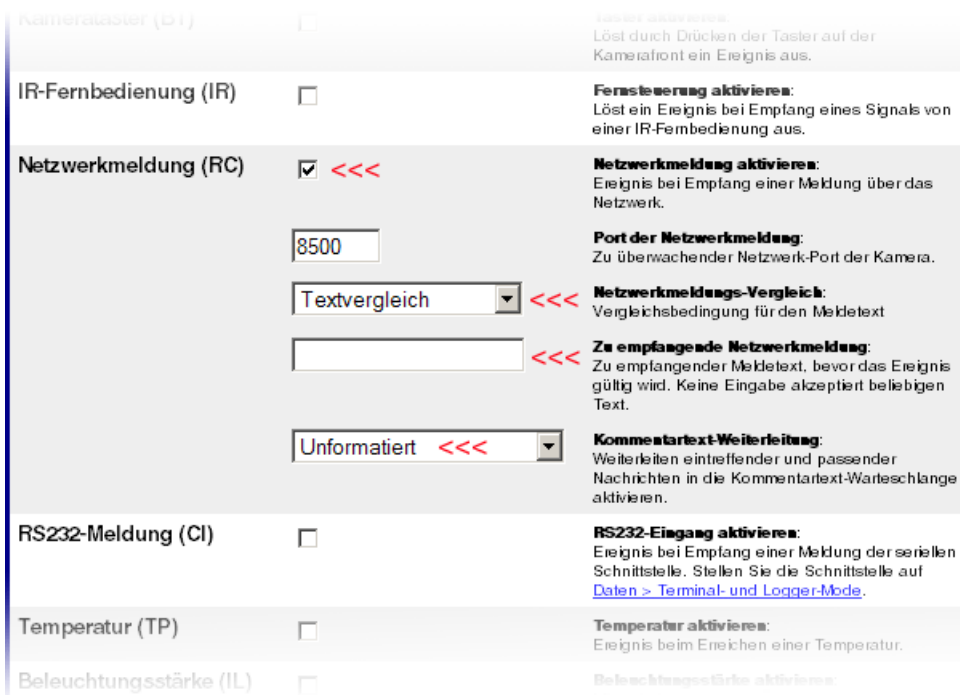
Kamerataster (BT)

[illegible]
Löst durch Drücken der Taster auf der Kamerafront ein Ereignis aus.

IR-Fernbedienung (IR)

Fernsteuerung aktivieren:
Löst ein Ereignis bei Empfang eines Signals von einer IR-Fernbedienung aus.

Netzwerkmeldung (RC)

☑ <<<

Netzwerkmeldung aktivieren:
Ereignis bei Empfang einer Meldung über das Netzwerk.

8500

Port der Netzwerkmeldung:
Zu überwachender Netzwerk-Port der Kamera.

Textvergleich <<<

Netzwerkmeldungs-Vergleich:
Vergleichsbedingung für den Meldetext

<<<

Zu empfangende Netzwerkmeldung:
Zu empfangender Meldetext, bevor das Ereignis gültig wird. Keine Eingabe akzeptiert beliebigen Text.

Unformatiert <<<

Kommentartext-Weiterleitung:
Weiterleiten eintreffender und passender Nachrichten in die Kommentartext-Warteschlange aktivieren.

RS232-Meldung (CI)

RS232-Eingang aktivieren:
Ereignis bei Empfang einer Meldung der seriellen Schnittstelle. Stellen Sie die Schnittstelle auf Daten > Terminal- und Logger-Mode.

Temperatur (TP)

Temperatur aktivieren:
Ereignis beim Erreichen einer Temperatur.

Beleuchtungsstärke (IL)

Beleuchtungsstärke aktivieren